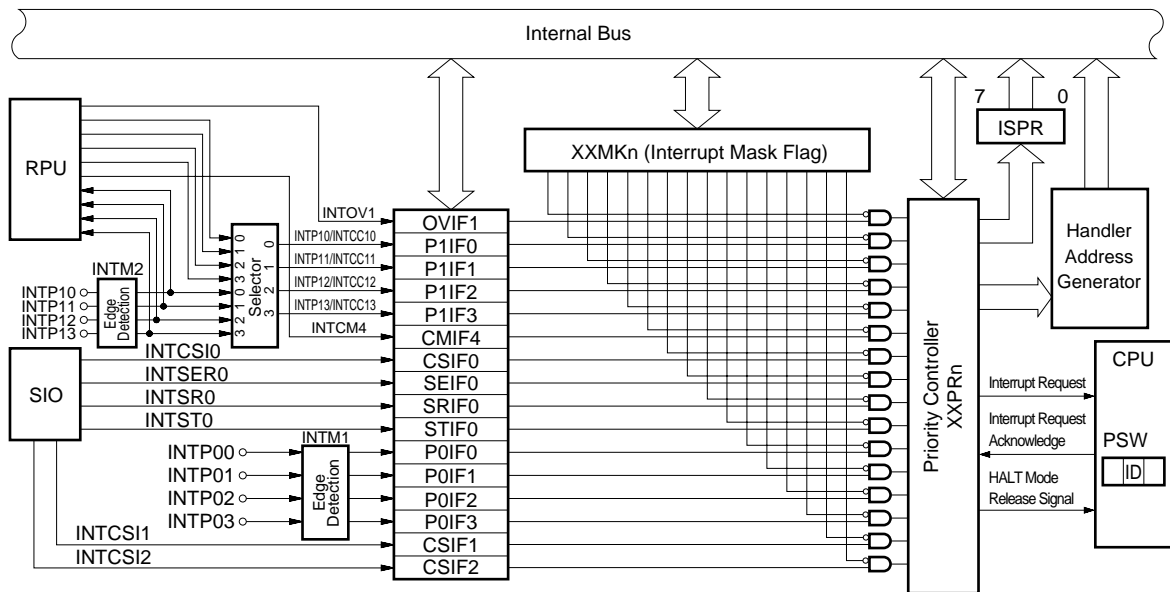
Internal Bus

7 0
ISPR

XXMKn (Interrupt Mask Flag)

RPU

INTOV1
INTP10/INTCC10
INTP11/INTCC11
INTP12/INTCC12
INTP13/INTCC13
INTCM4

0 1 2 3
Selector
0 1 2 3
1 2 3 0
2 3 0 1
3 0 1 2

INTM2
INTP10
INTP11
INTP12
INTP13
Edge Detection

OVIF1
P1IF0
P1IF1
P1IF2
P1IF3
CMIF4
CSIF0
SEIF0
SRIF0
STIF0
P0IF0
P0IF1
P0IF2
P0IF3
CSIF1
CSIF2

SIO
INTCSI0
INTSER0
INTSR0
INTST0

INTM1
INTP00
INTP01
INTP02
INTP03
Edge Detection

INTCSI1
INTCSI2

Priority Controller
XXPRn

Handler Address Generator

CPU
Interrupt Request
Interrupt Request Acknowledge
PSW
ID
HALT Mode Release Signal